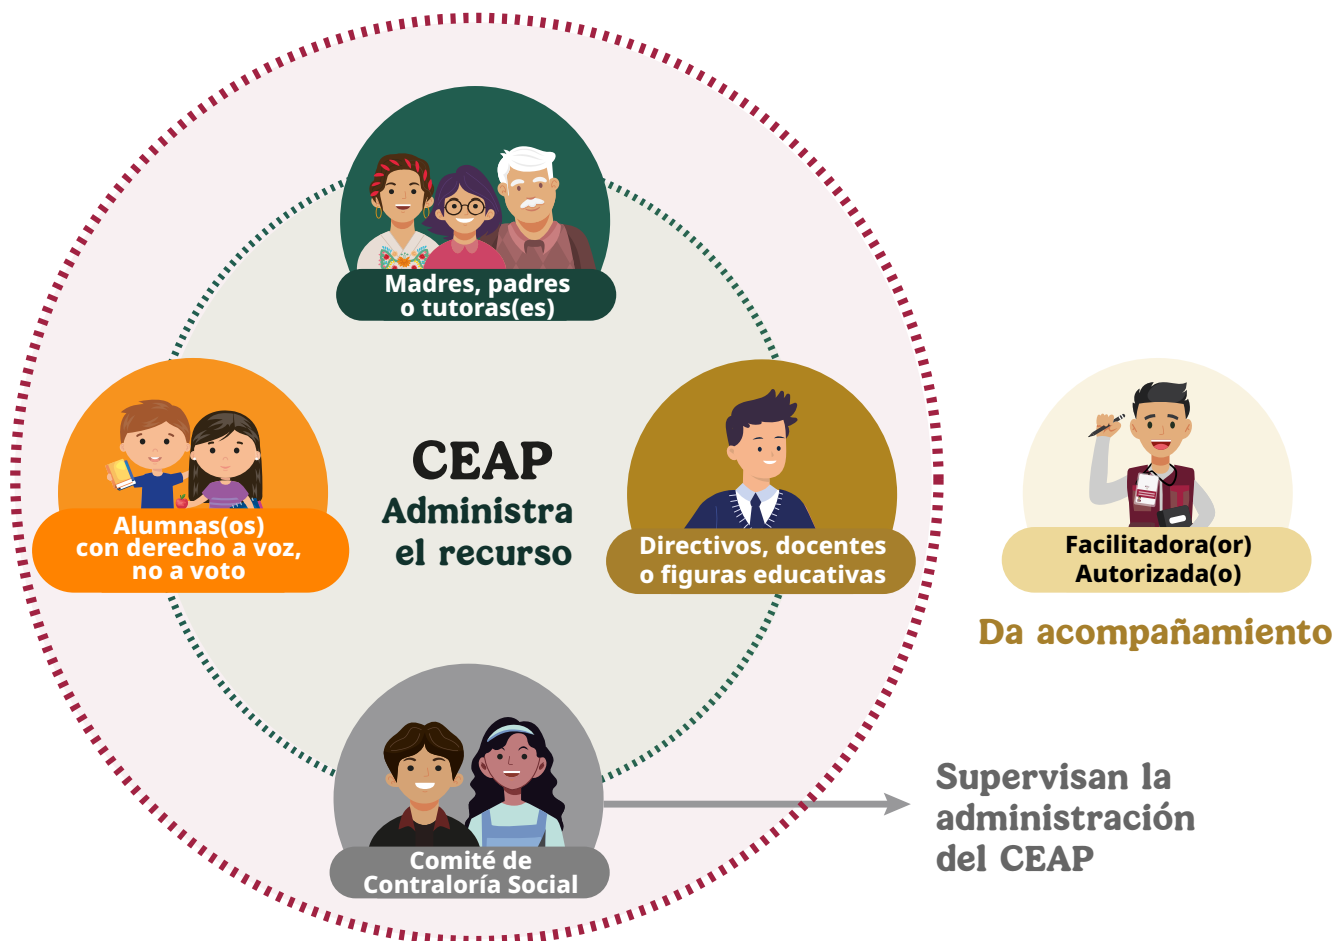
Madres, padres o tutoras(es)

Alumnas(os) con derecho a voz, no a voto

CEAP
Administra el recurso

Directivos, docentes o figuras educativas

Facilitadora(or) Autorizada(o)

Da acompañamiento

Comité de Contraloría Social

Supervisan la administración del CEAP